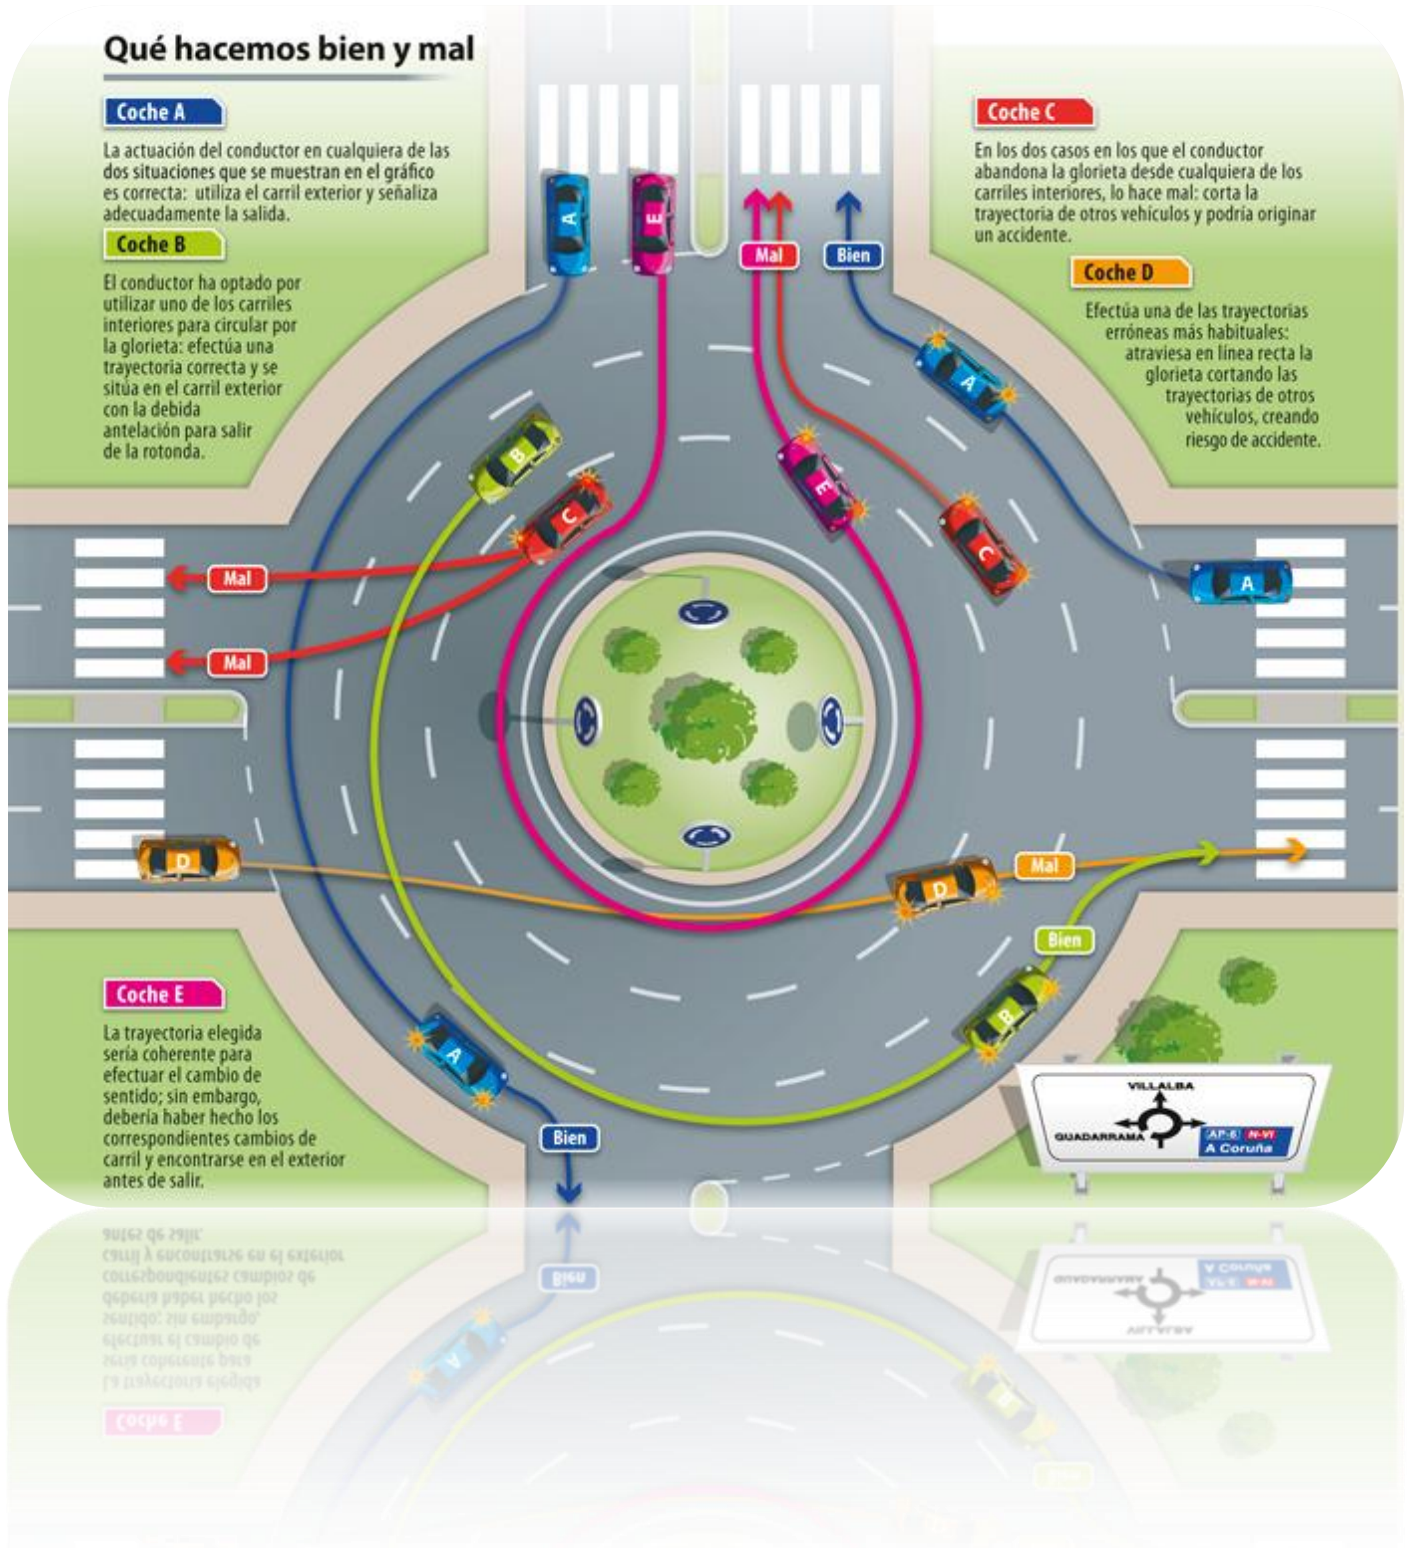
Qué hacemos bien y mal

Coche A

La actuación del conductor en cualquiera de las dos situaciones que se muestran en el gráfico es correcta: utiliza el carril exterior y señaliza adecuadamente la salida.

Coche B

El conductor ha optado por utilizar uno de los carriles interiores para circular por la glorieta: efectúa una trayectoria correcta y se sitúa en el carril exterior con la debida antelación para salir de la rotonda.

Coche C

En los dos casos en los que el conductor abandona la glorieta desde cualquiera de los carriles interiores, lo hace mal: corta la trayectoria de otros vehículos y podría originar un accidente.

Coche D

Efectúa una de las trayectorias erróneas más habituales: atraviesa en línea recta la glorieta cortando las trayectorias de otros vehículos, creando riesgo de accidente.

Coche E

La trayectoria elegida sería coherente para efectuar el cambio de sentido; sin embargo, debería haber hecho los correspondientes cambios de carril y encontrarse en el exterior antes de salir.

A E Mal Bien A B C E C A Mal Mal D D Mal Bien B A Bien

VILLALBA
GUADARRAMA
AP-6 N-VI
A Coruña